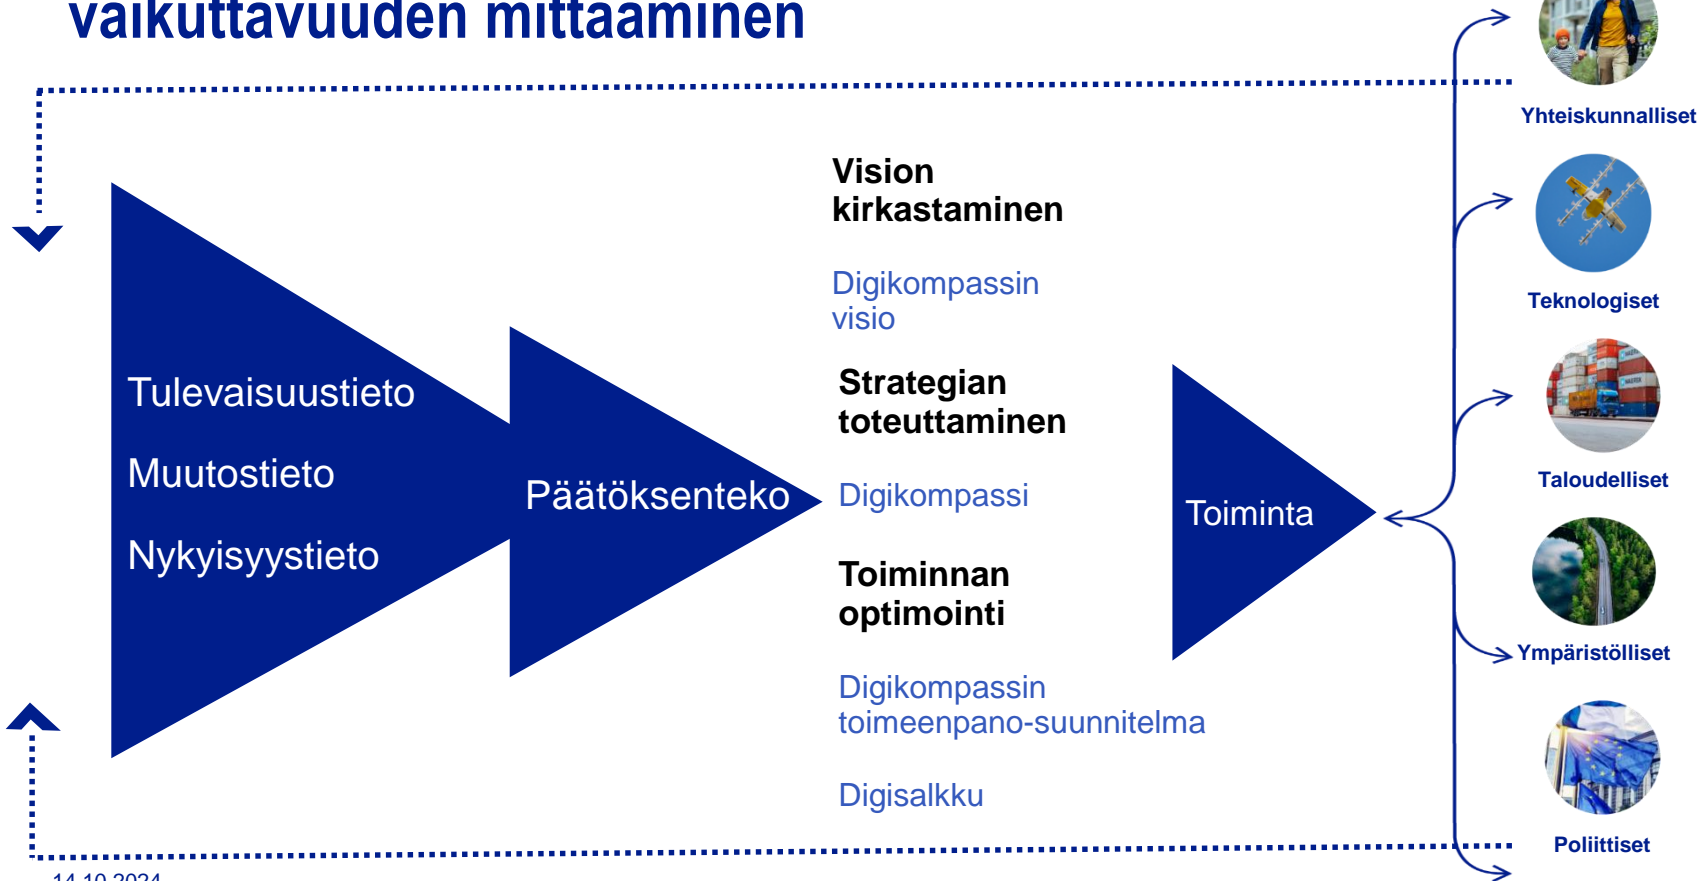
vaikuttavuuden mittaaminen

Tulevaisuustieto

Muutostieto

Nykyisyystieto

Päätöksenteko

Vision kirkastaminen

Digikompassin visio

Strategian toteuttaminen

Digikompassi

Toiminnan optimointi

Digikompassin toimeenpano-suunnitelma

Digisalkku

Toiminta

Yhteiskunnalliset

Teknologiset

Taloudelliset

Ympäristölliset

Poliittiset

14.10.2024